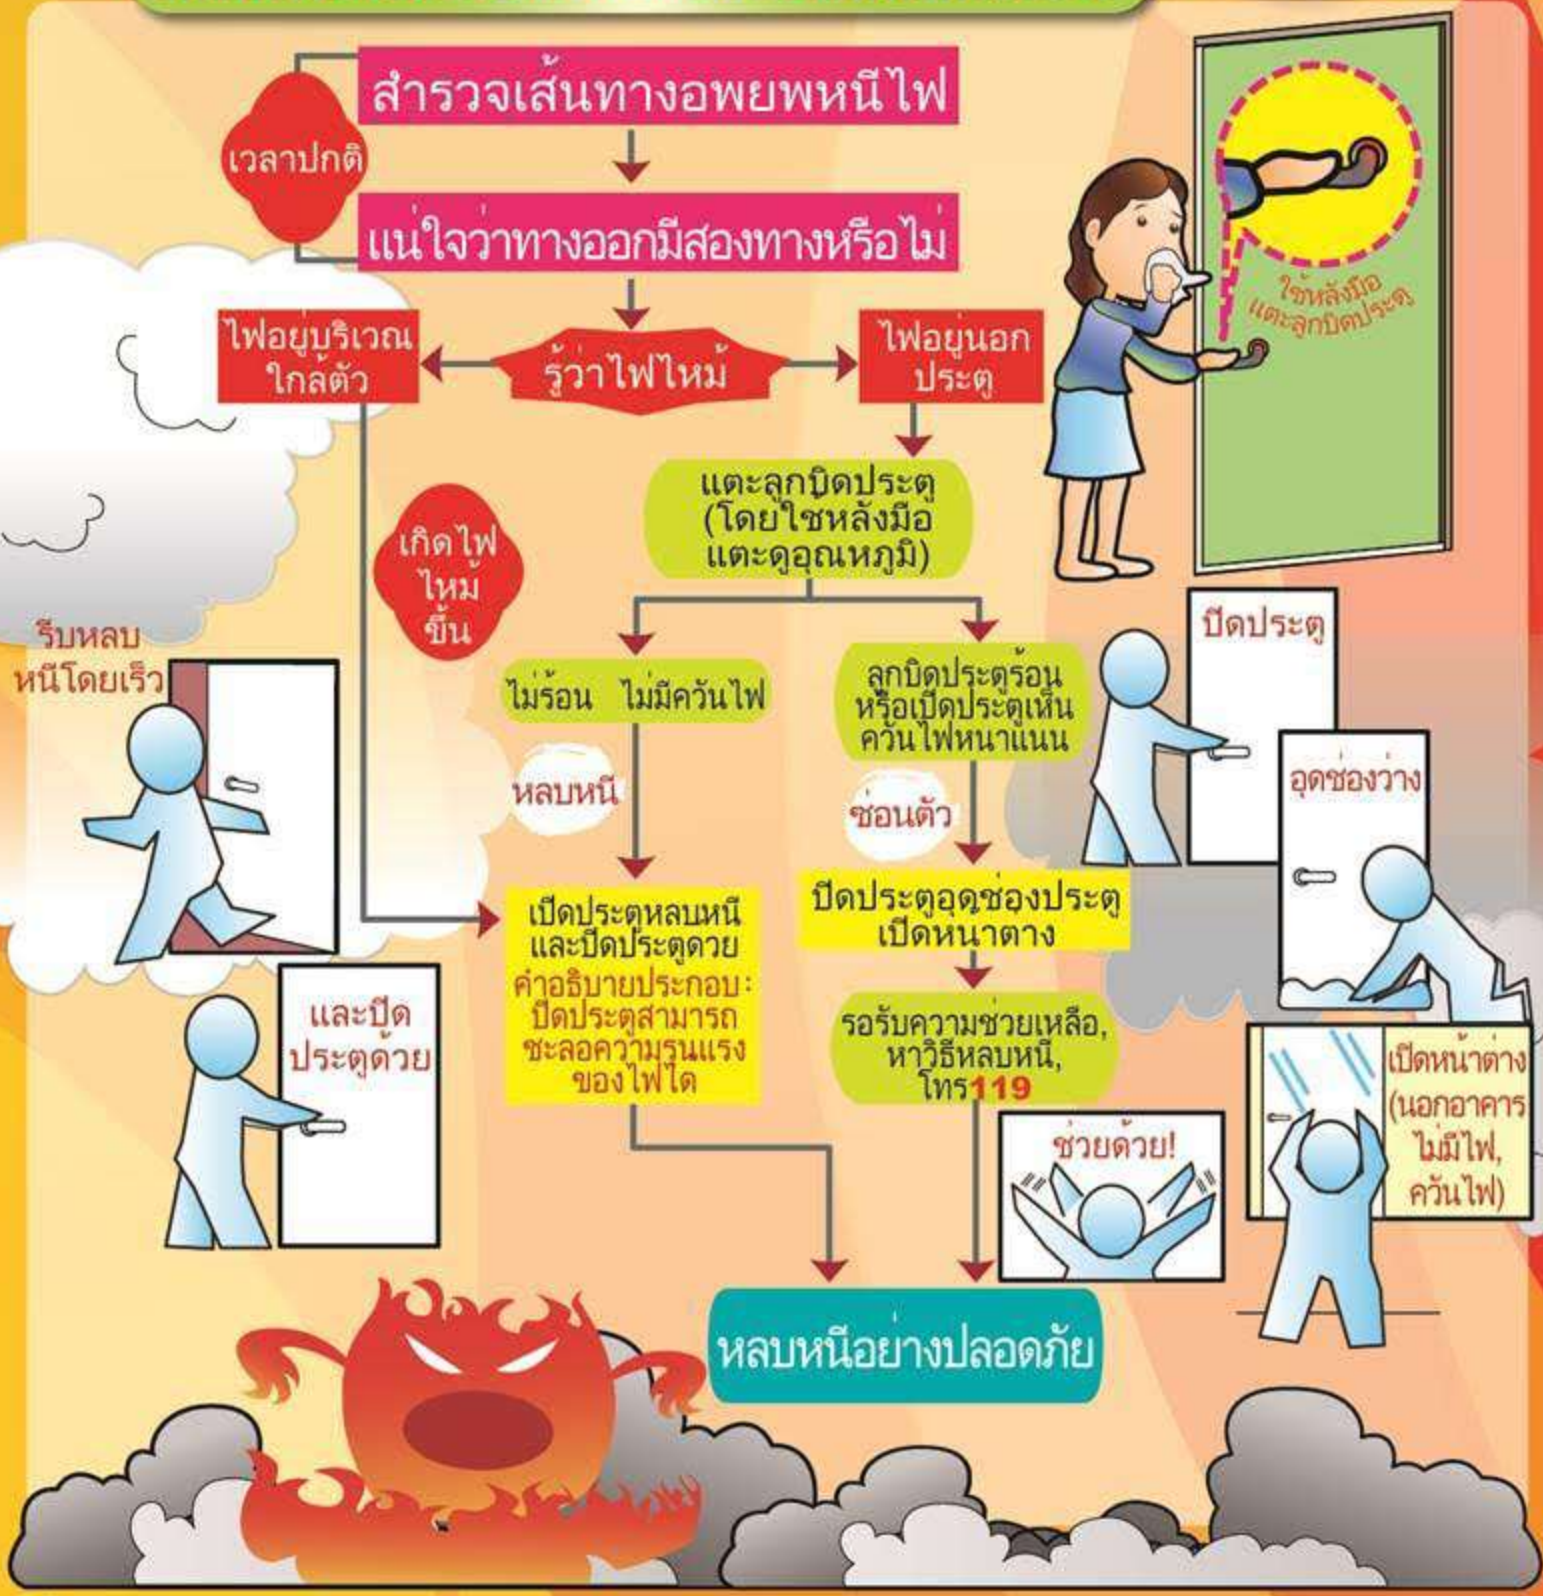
เวลาปกติ

สำรวจเส้นทางอพยพหนีไฟ

แน่ใจว่าทางออกมีสองทางหรือไม่

ใช้หลังมือแตะลูกบิดประตู

ไฟอยู่บริเวณใกล้ตัว

รู้ว่าไฟไหม้

ไฟอยู่นอกประตู

แตะลูกบิดประตู (โดยใช้หลังมือแตะดูอุณหภูมิ)

เกิดไฟไหม้ขึ้น

รีบหลบหนีโดยเร็ว

ไม่ร้อน ไม่มีควันไฟ

ลูกบิดประตูร้อน หรือเปิดประตูเห็นควันไฟหนาแน่น

ปิดประตู

อุดช่องว่าง

หลบหนี

ซ่อนตัว

เปิดประตูหลบหนี และปิดประตูด้วย

คำอธิบายประกอบ: ปิดประตูสามารถชะลอความรุนแรงของไฟได้

ปิดประตูอุดช่องประตู เปิดหน้าต่าง

และปิดประตูด้วย

รอรับความช่วยเหลือ, หาวิธีหลบหนี, โทร119

ช่วยด้วย!

เปิดหน้าต่าง (นอกอาคารไม่มีไฟ, ควันไฟ)

หลบหนีอย่างปลอดภัย